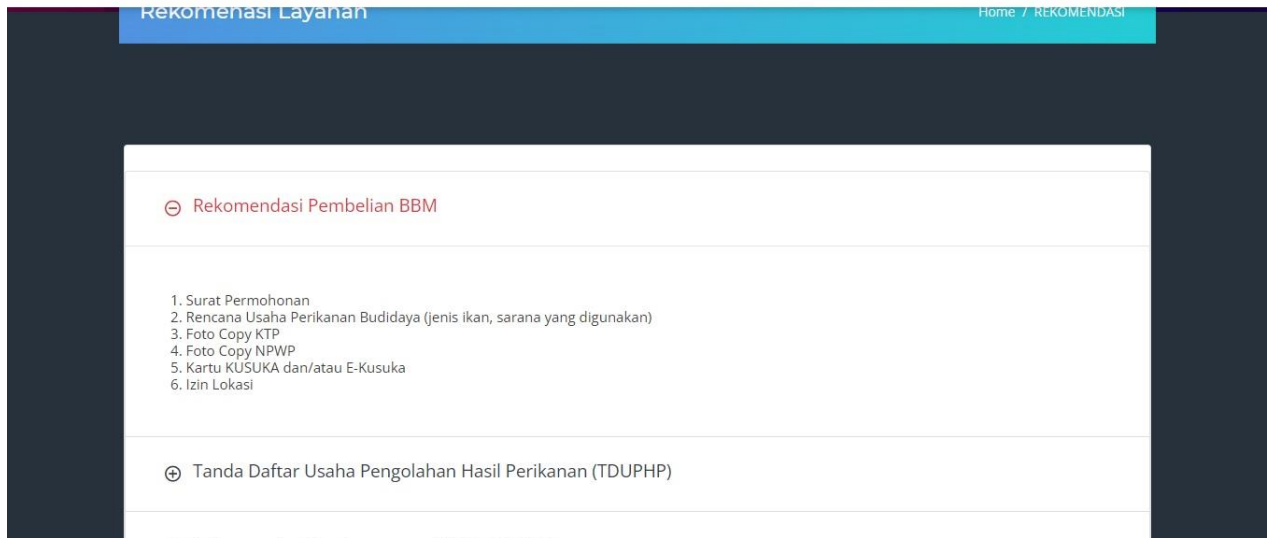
Rekomendasi Layanan

Home / REKOMENDASI

⊖ Rekomendasi Pembelian BBM

1. Surat Permohonan
2. Rencana Usaha Perikanan Budidaya (jenis ikan, sarana yang digunakan)
3. Foto Copy KTP
4. Foto Copy NPWP
5. Kartu KUSUKA dan/atau E-Kusuka
6. Izin Lokasi

⊕ Tanda Daftar Usaha Pengolahan Hasil Perikanan (TDUPHP)